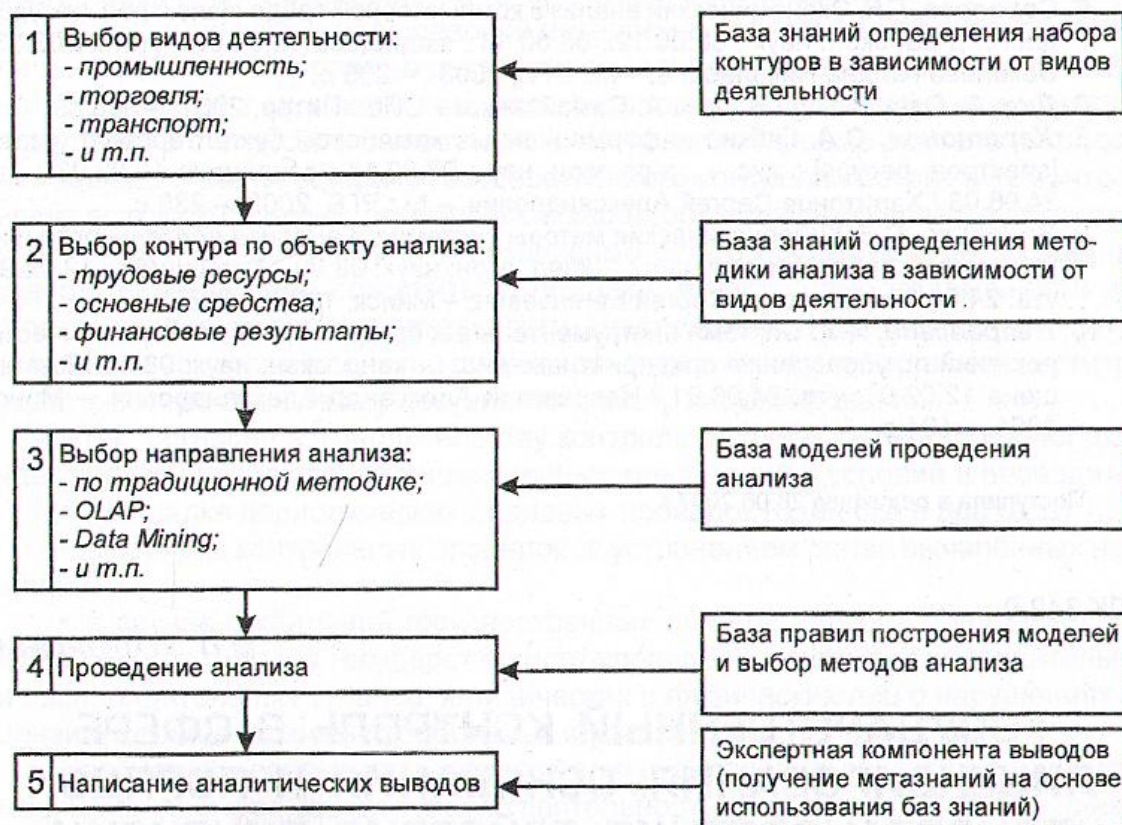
1 Выбор видов деятельности:
- промышленность;
- торговля;
- транспорт;
- и т.п.

База знаний определения набора контуров в зависимости от видов деятельности

2 Выбор контура по объекту анализа:
- трудовые ресурсы;
- основные средства;
- финансовые результаты;
- и т.п.

База знаний определения методики анализа в зависимости от видов деятельности

3 Выбор направления анализа:
- по традиционной методике;
- OLAP;
- Data Mining;
- и т.п.

База моделей проведения анализа

4 Проведение анализа

База правил построения моделей и выбор методов анализа

5 Написание аналитических выводов

Экспертная компонента выводов (получение метазнаний на основе использования баз знаний)